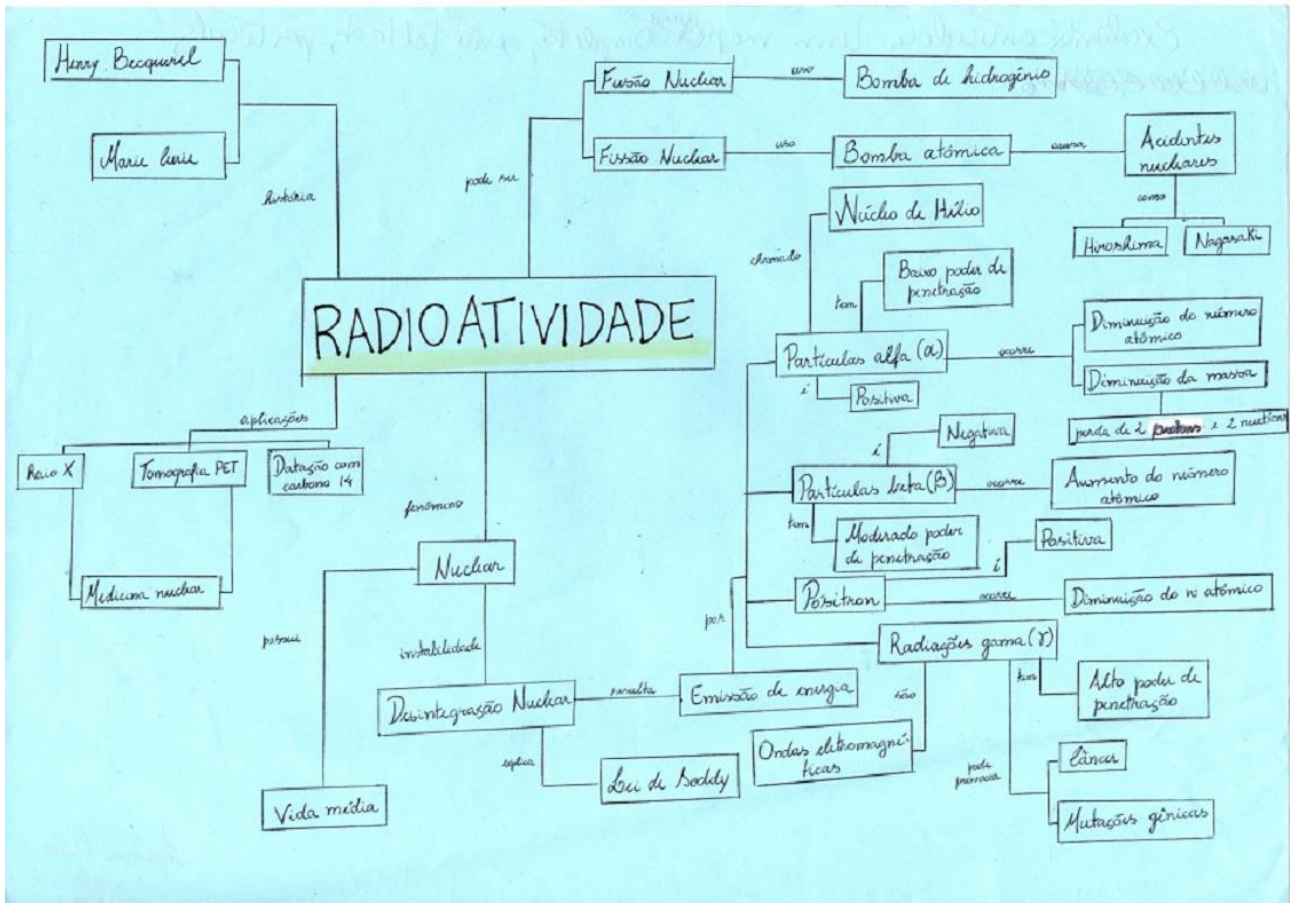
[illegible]

Henry Becquerel

Marie Curie

história

pode ser

Fusão Nuclear

usa

Bomba de hidrogênio

Fissão Nuclear

usa

Bomba atômica

causou

Acidentes nucleares

como

Hiroshima

Nagasaki

Núcleo de Hélio

chamado

Baixo poder de penetração

tem

RADIOATIVIDADE

Partículas alfa ($\alpha$)

ocorre

Diminuição do número atômico

Diminuição da massa

perda de 2 prótons e 2 nêutrons

é

Positiva

aplicações

Raio X

Tomografia PET

Datação com carbono 14

Medicina nuclear

fenômeno

Nuclear

possui

instabilidade

Negativa

é

Partículas beta ($\beta$)

ocorre

Aumento do número atômico

tem

Moderado poder de penetração

Positiva

é

Pósitron

ocorre

Diminuição do nº atômico

por

Radiações gama ($\gamma$)

tem

Alto poder de penetração

Desintegração Nuclear

resulta

Emissão de energia

são

Ondas eletromagnéticas

explica

Lei de Soddy

pode provocar

Câncer

Mutações gênicas

Vida média